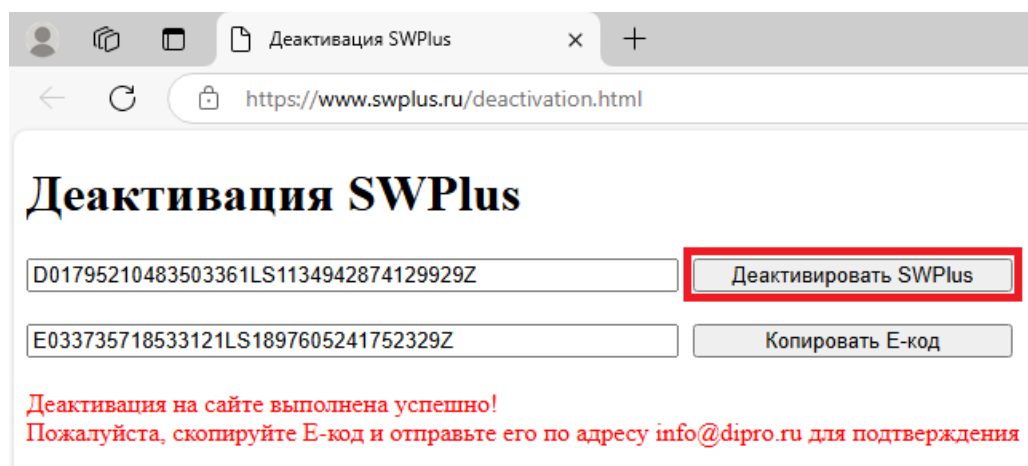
Деактивация SWPlus
https://www.swplus.ru/deactivation.html

# Деактивация SWPlus

D01795210483503361LS1134942874129929Z
Деактивировать SWPlus

E033735718533121LS1897605241752329Z
Копировать E-код

Деактивация на сайте выполнена успешно!
Пожалуйста, скопируйте E-код и отправьте его по адресу info@dipro.ru для подтверждения